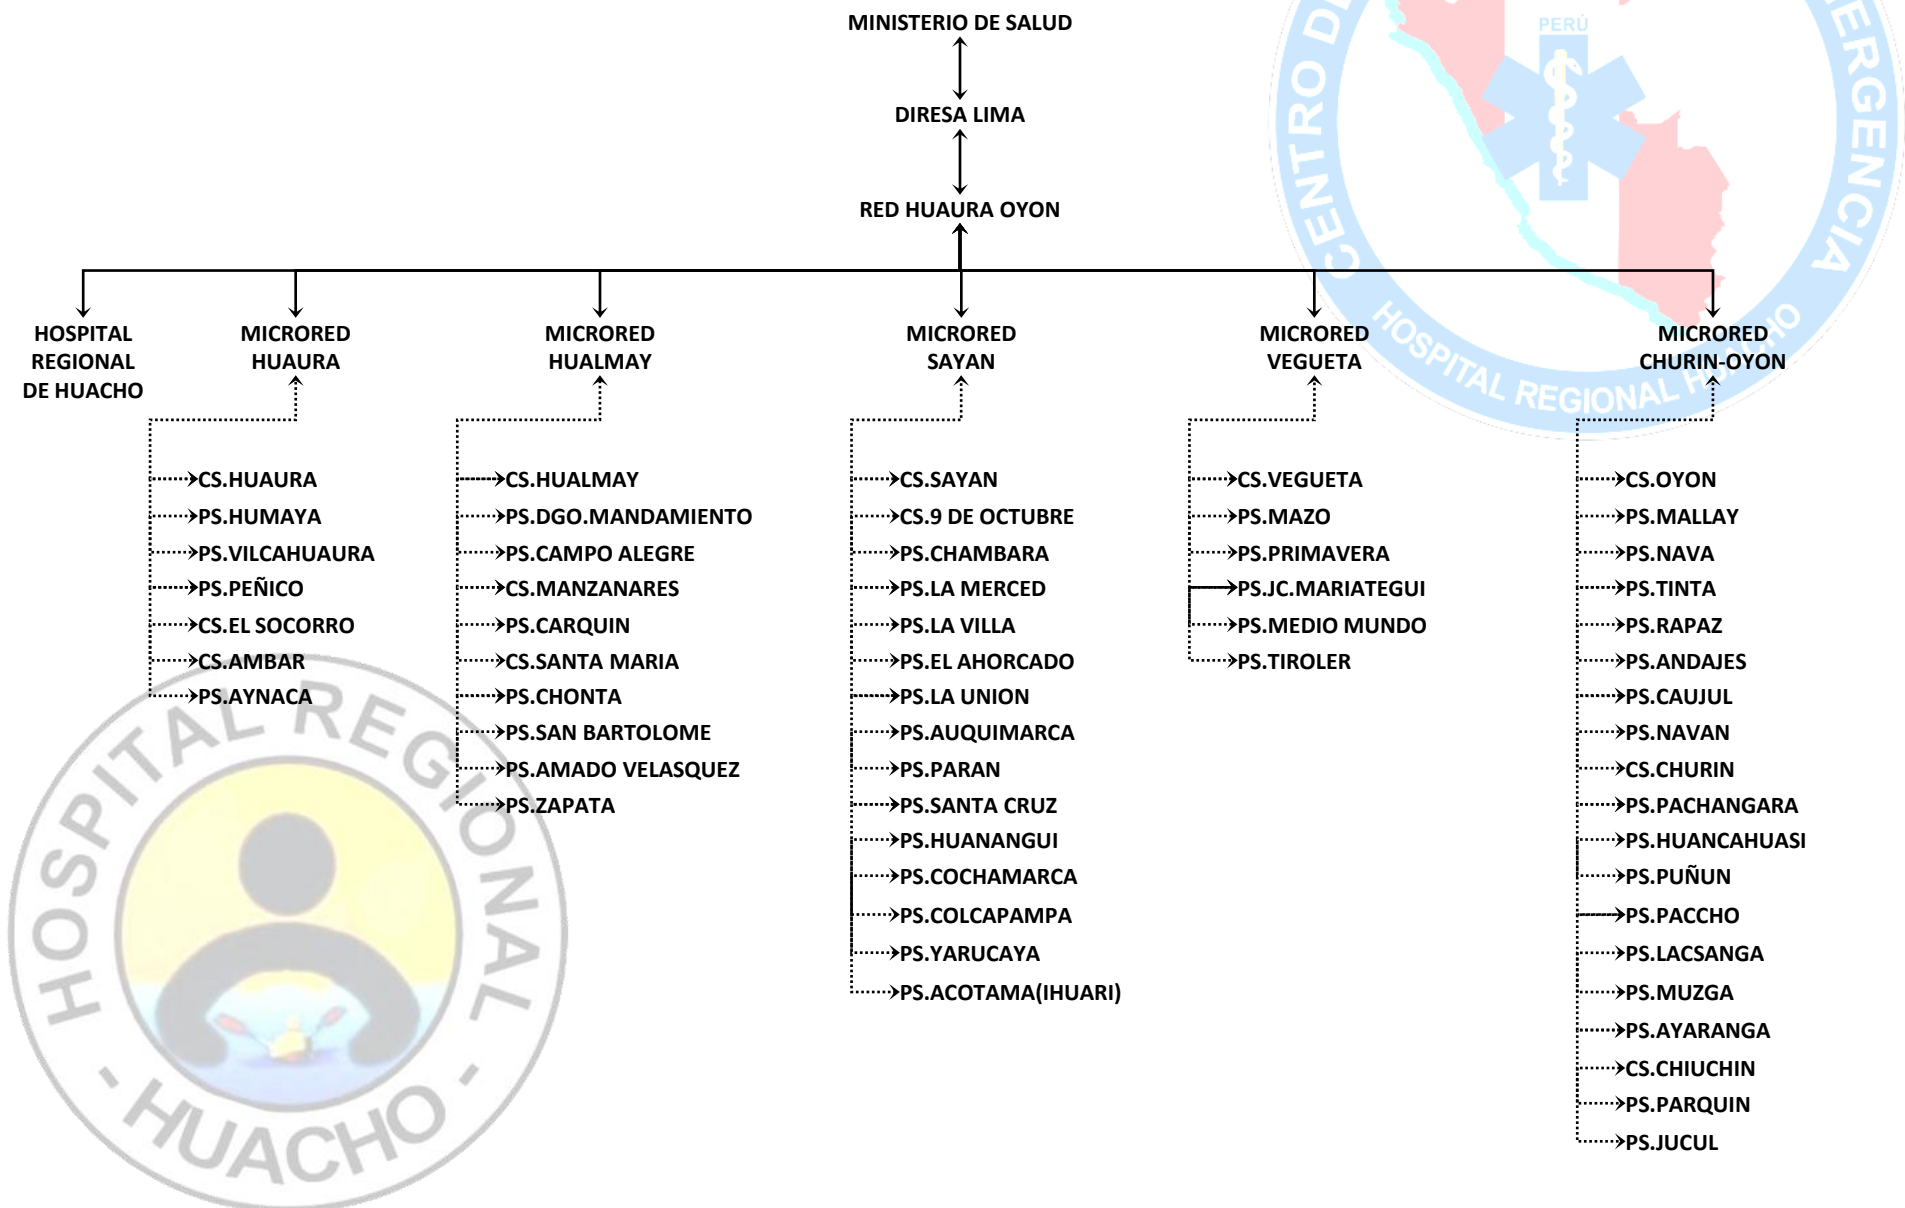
MINISTERIO DE SALUD

DIRESA LIMA

RED HUAURA OYON

HOSPITAL REGIONAL DE HUACHO

MICRORED HUAURA

CS.HUAURA
PS.HUMAYA
PS.VILCAHUAURA
PS.PEÑICO
CS.EL SOCORRO
CS.AMBAR
PS.AYNACA

MICRORED HUALMAY

CS.HUALMAY
PS.DGO.MANDAMIENTO
PS.CAMPO ALEGRE
CS.MANZANARES
PS.CARQUIN
CS.SANTA MARIA
PS.CHONTA
PS.SAN BARTOLOME
PS.AMADO VELASQUEZ
PS.ZAPATA

MICRORED SAYAN

CS.SAYAN
CS.9 DE OCTUBRE
PS.CHAMBARA
PS.LA MERCED
PS.LA VILLA
PS.EL AHORCADO
PS.LA UNION
PS.AUQUIMARCA
PS.PARAN
PS.SANTA CRUZ
PS.HUANANGUI
PS.COCHAMARCA
PS.COLCAPAMPA
PS.YARUCAYA
PS.ACOTAMA(IHUARI)

MICRORED VEGUETA

CS.VEGUETA
PS.MAZO
PS.PRIMAVERA
PS.JC.MARIATEGUI
PS.MEDIO MUNDO
PS.TIROLER

MICRORED CHURIN-OYON

CS.OYON
PS.MALLAY
PS.NAVA
PS.TINTA
PS.RAPAZ
PS.ANDAJES
PS.CAUJUL
PS.NAVAN
CS.CHURIN
PS.PACHANGARA
PS.HUANCAHUASI
PS.PUÑUN
PS.PACCHO
PS.LACSANGA
PS.MUZGA
PS.AYARANGA
CS.CHIUCHIN
PS.PARQUIN
PS.JUCUL

HOSPITAL REGIONAL HUACHO

CENTRO DE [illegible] EMERGENCIA
PERÚ
HOSPITAL REGIONAL HUACHO